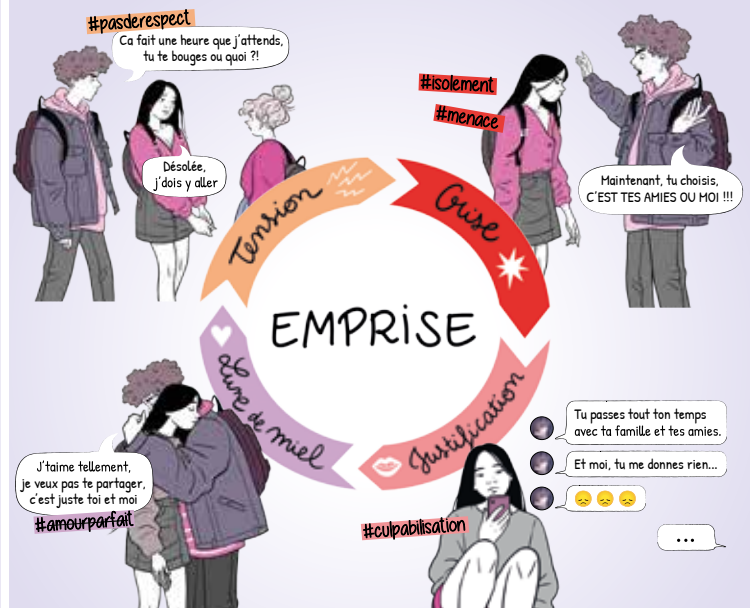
#pasderespect

Ca fait une heure que j'attends, tu te bouges ou quoi ?!

Désolée, j'dois y aller

#isolement

#menace

Maintenant, tu choisis, C'EST TES AMIES OU MOI !!!

Tension

Crise

EMPRISE

Lune de miel

Justification

J'taime tellement, je veux pas te partager, c'est juste toi et moi

#amourparfait

Tu passes tout ton temps avec ta famille et tes amies.

Et moi, tu me donnes rien...

😞 😞 😞

#culpabilisation

...